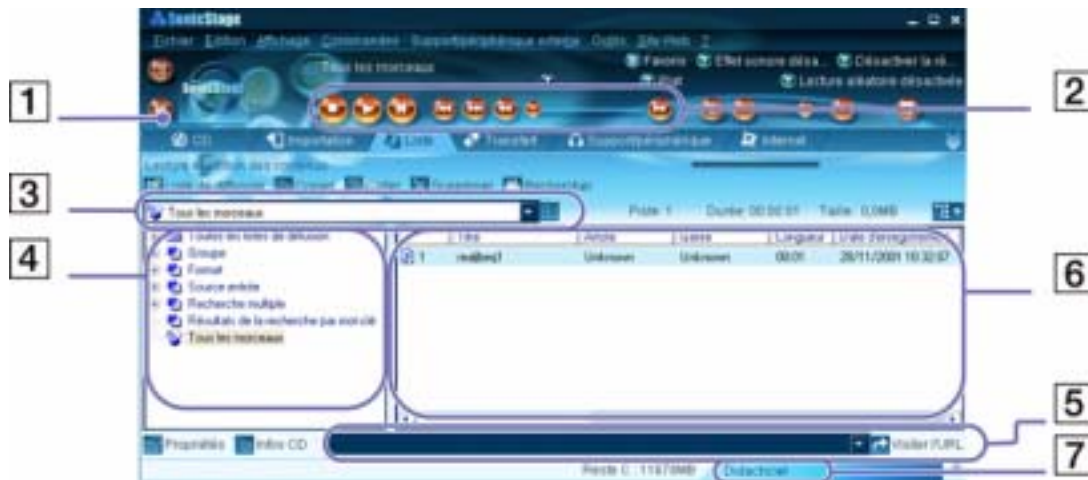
SonicStage

Fichier Edition Affichage Commandes Support/périphérique externe Outils Site Web ?

Tous les morceaux

Favoris Effet sonore désa... Désactiver la ré...
Lecture aléatoire désactivée

1

2

CD Importation Liste Transfert Support/périphérique Internet

3

Tous les morceaux

Piste 1 Durée 00:00:01 Taille 0,0MB

4

Toutes les listes de diffusion
Groupe
Format
Source entrée
Recherche multiple
Résultats de la recherche par mot clé
Tous les morceaux

| Titre | Artiste | Genre | Longueur | Date d'enregistrement |
|---|---|---|---|---|
| 1 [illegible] | Unknown | Unknown | 00:01 | 28/11/2001 10:32:07 |

6

5

Propriétés Infos CD

Visiter l'URL

7

Reste C : 11479MB Détacher